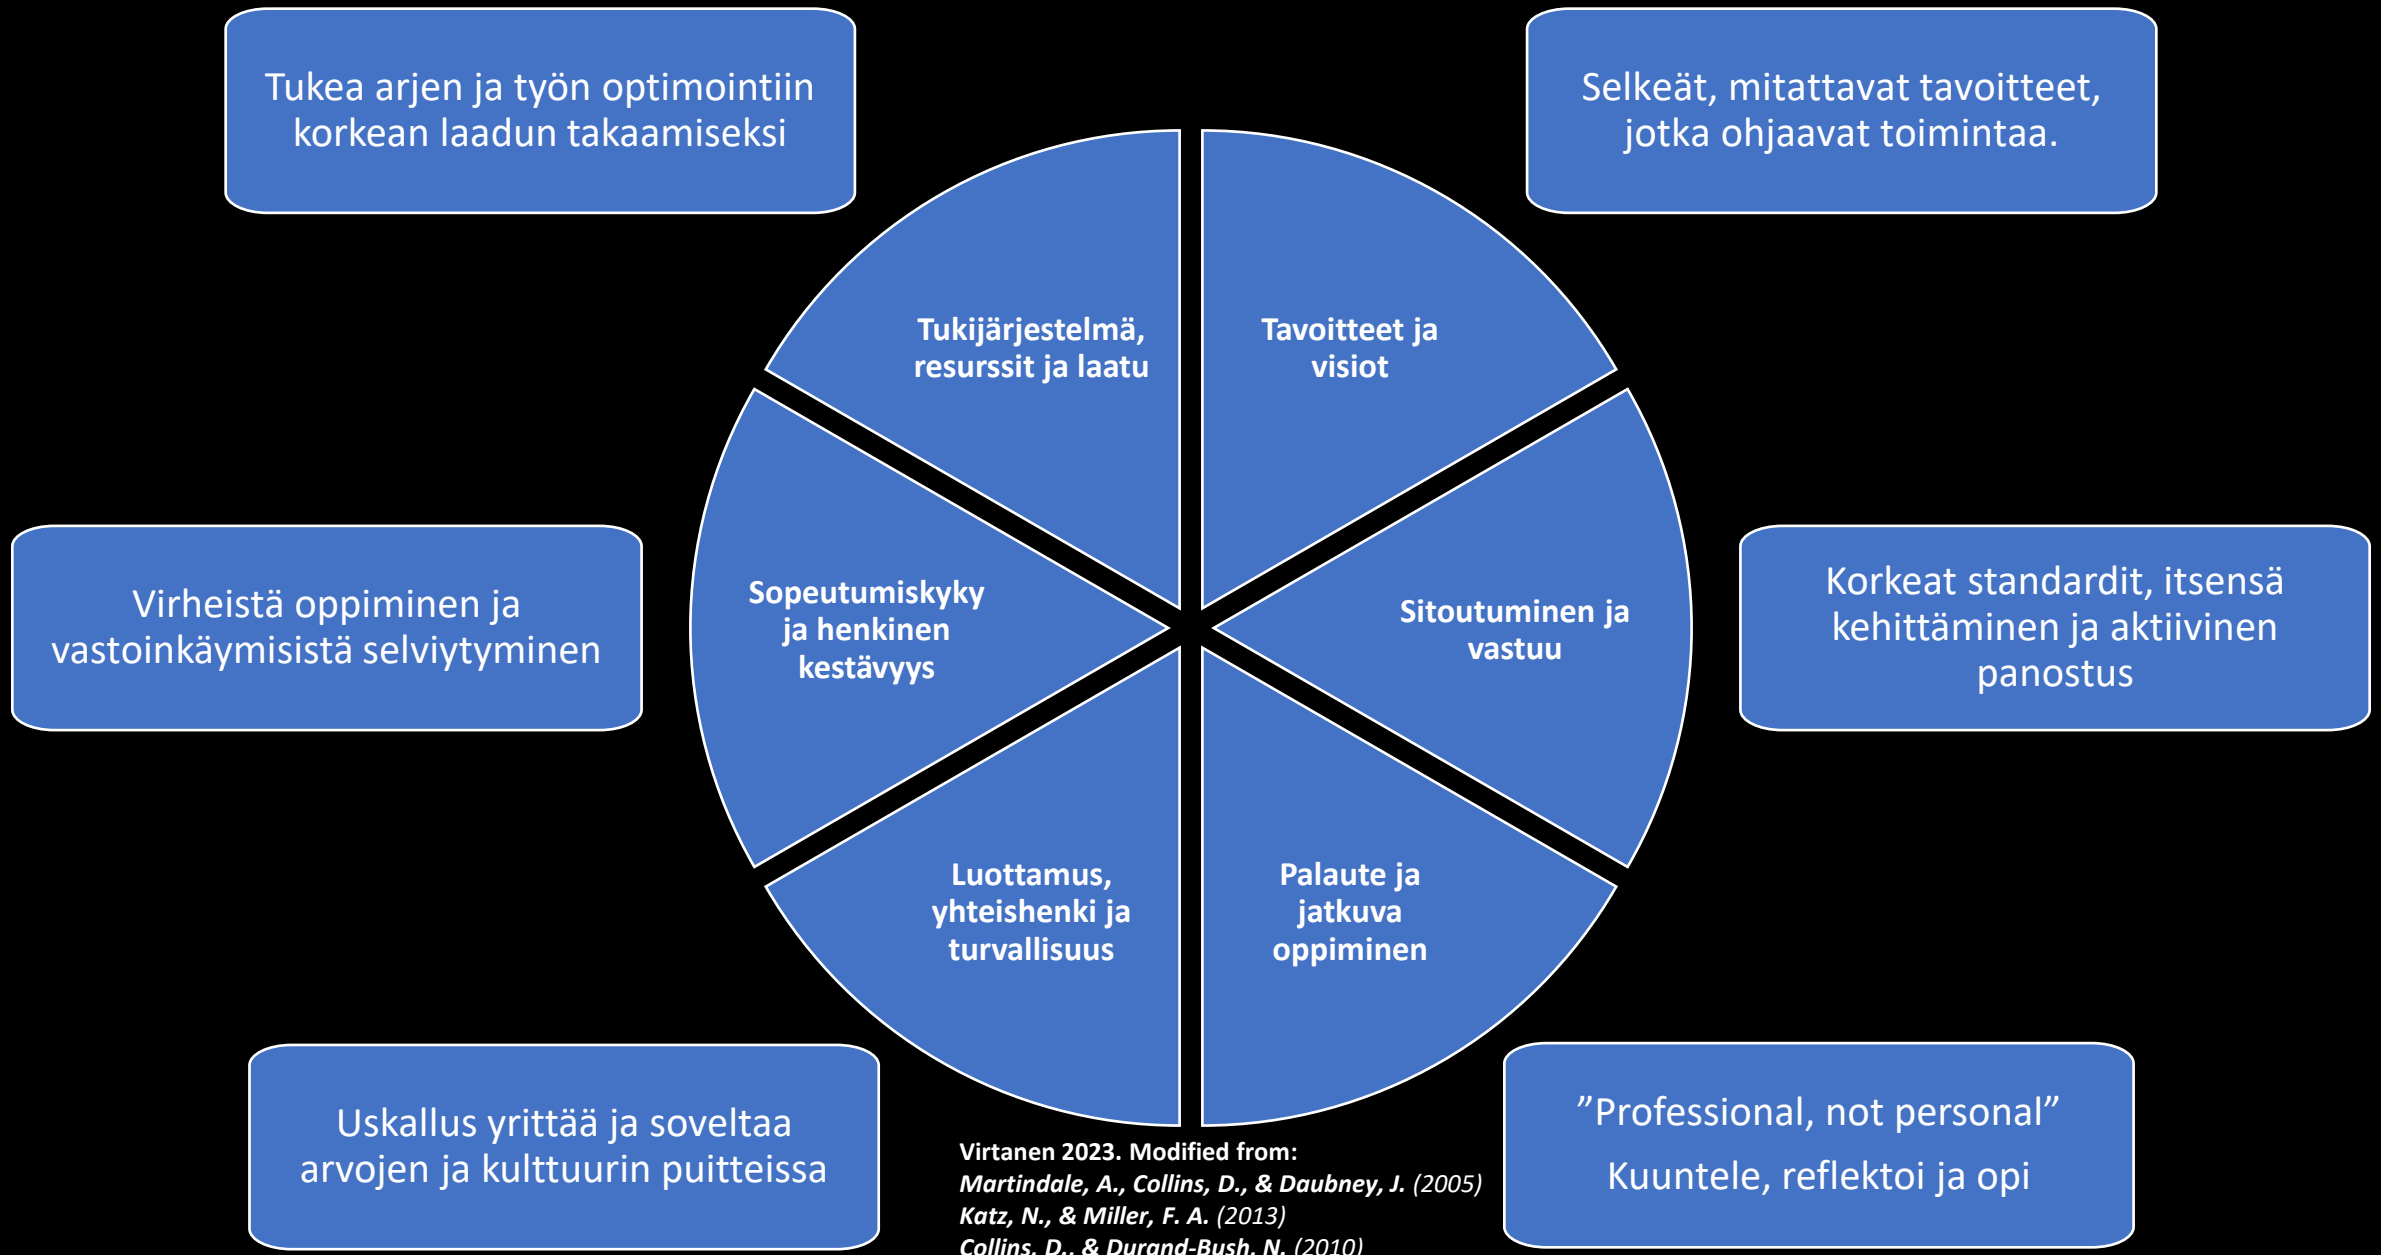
Tukea arjen ja työn optimointiin korkean laadun takaamiseksi

Selkeät, mitattavat tavoitteet, jotka ohjaavat toimintaa.

Tukijärjestelmä, resurssit ja laatu

Tavoitteet ja visiot

Virheistä oppiminen ja vastoinkäymisistä selviytyminen

Sopeutumiskyky ja henkinen kestävyys

Sitoutuminen ja vastuu

Korkeat standardit, itsensä kehittäminen ja aktiivinen panostus

Luottamus, yhteishenki ja turvallisuus

Palaute ja jatkuva oppiminen

Uskallus yrittää ja soveltaa arvojen ja kulttuurin puitteissa

Virtanen 2023. Modified from:
*Martindale, A., Collins, D., & Daubney, J.* (2005)
*Katz, N., & Miller, F. A.* (2013)
*Collins, D., & Durand-Bush, N.* (2010)

”Professional, not personal”

Kuuntele, reflektoi ja opi